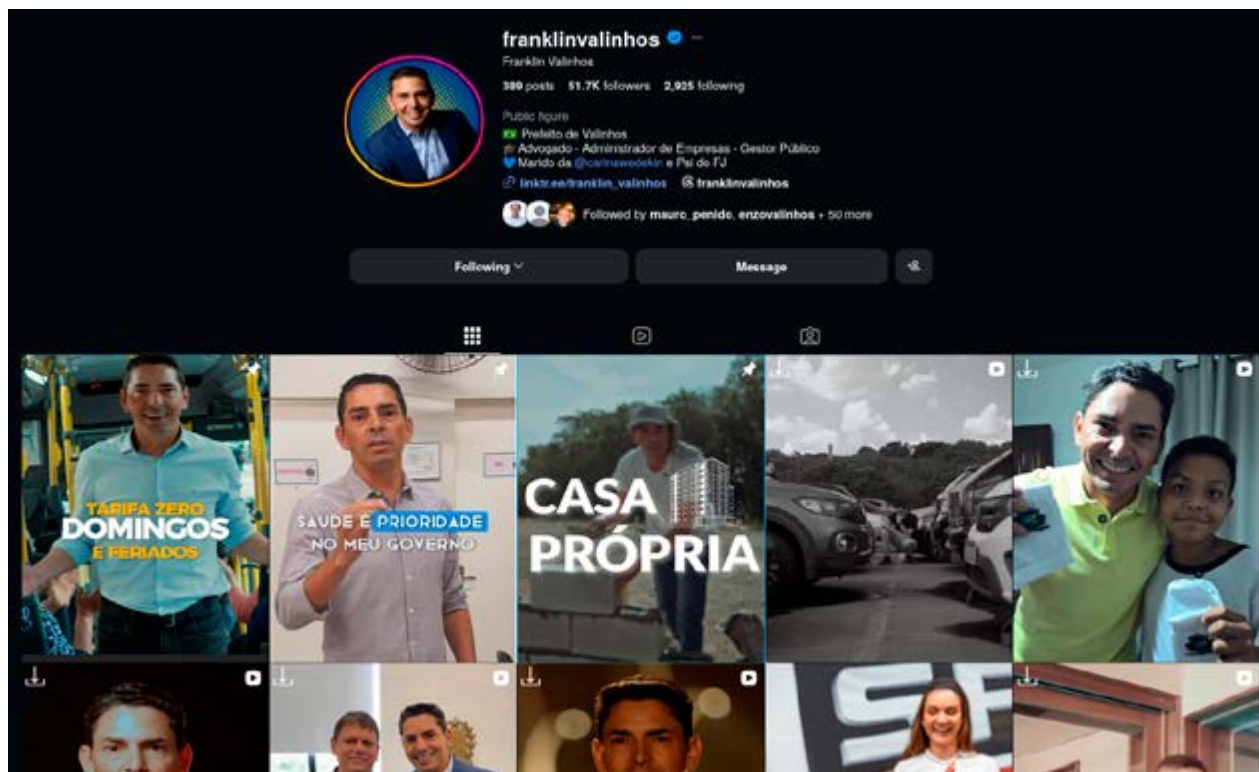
franklinvalinhos
Franklin Valinhos

389 posts 51.7K followers 2,925 following

Public figure
Prefeito de Valinhos
Advogado - Administrador de Empresas - Gestor Público
Marido da @carinawedekin e Pai do IJ
linktr.ee/franklin_valinhos franklinvalinhos

Followed by mauro_penido, enzovalinhos + 50 more

Following Message

TARIFA ZERO
DOMINGOS
E FERIADOS

SAÚDE É PRIORIDADE
NO MEU GOVERNO

CASA
PRÓPRIA